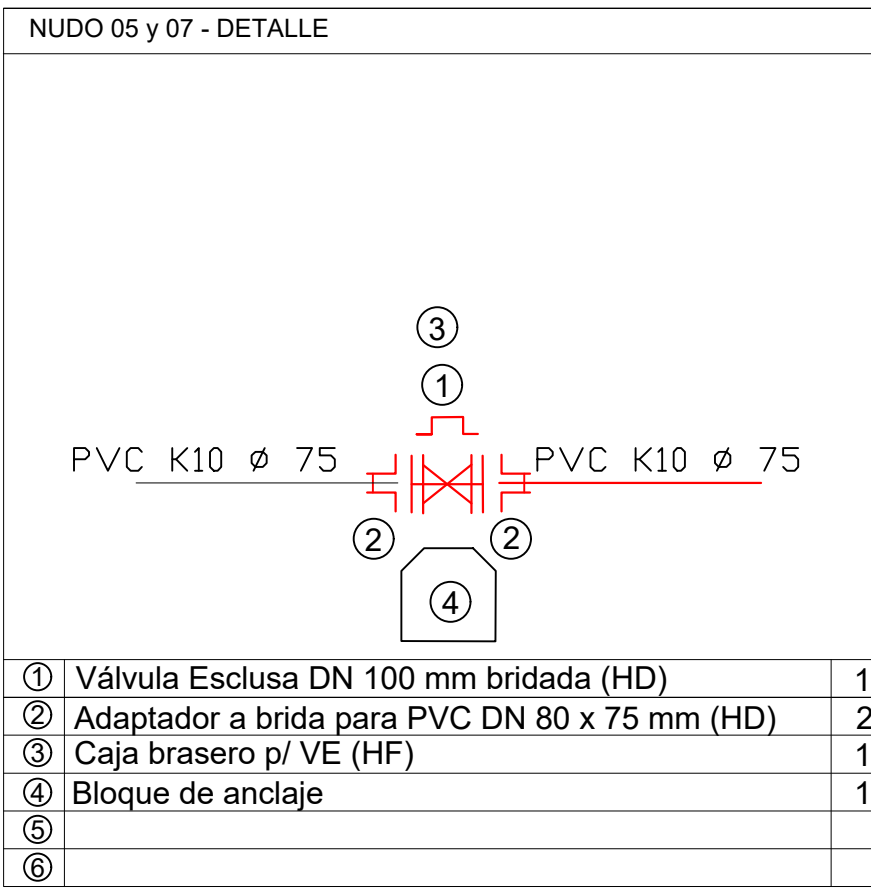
NUDO 05 y 07 - DETALLE

③

①

PVC K10 ø 75

PVC K10 ø 75

②

②

④

| ① | Válvula Esclusa DN 100 mm bridada (HD) | 1 |
|---|---|---|
| ② | Adaptador a brida para PVC DN 80 x 75 mm (HD) | 2 |
| ③ | Caja brasero p/ VE (HF) | 1 |
| ④ | Bloque de anclaje | 1 |
| ⑤ | | |
| ⑥ | | |